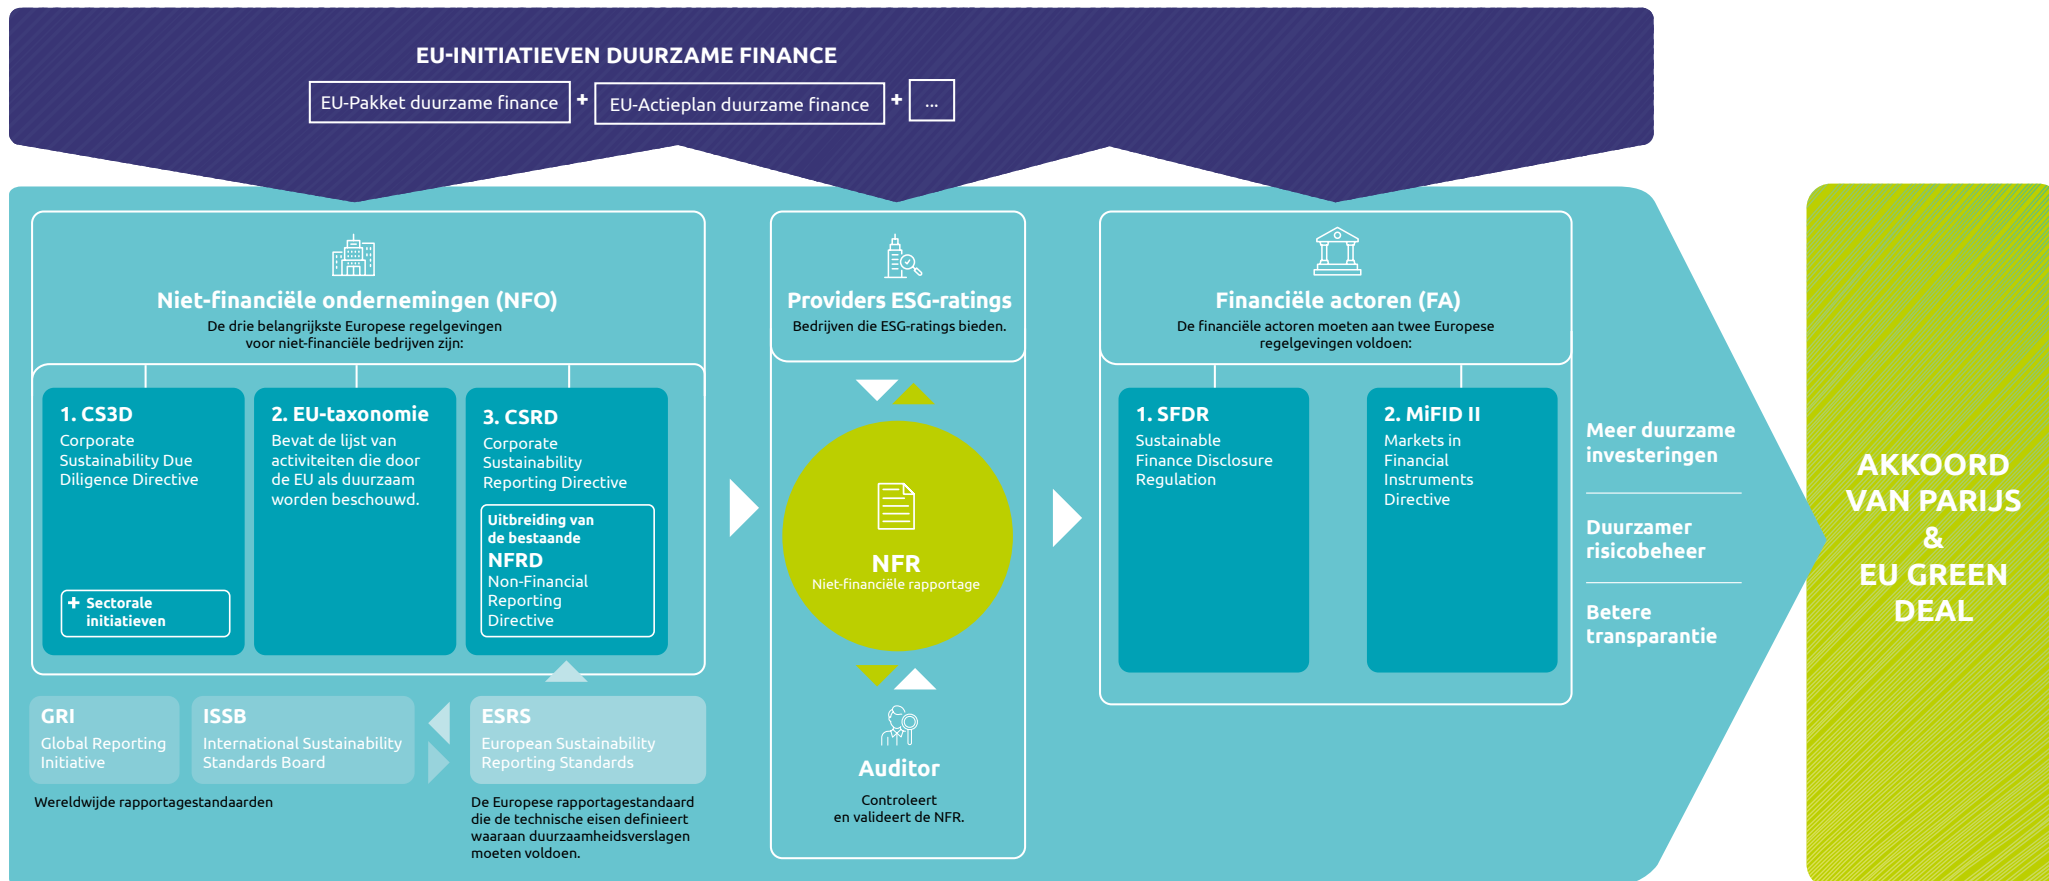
EU-INITIATIEVEN DUURZAME FINANCE

EU-Pakket duurzame finance + EU-Actieplan duurzame finance + ...

Niet-financiële ondernemingen (NFO)
De drie belangrijkste Europese regelgevingen voor niet-financiële bedrijven zijn:

1. CS3D
Corporate Sustainability Due Diligence Directive

+ Sectorale initiatieven

2. EU-taxonomie
Bevat de lijst van activiteiten die door de EU als duurzaam worden beschouwd.

3. CSRD
Corporate Sustainability Reporting Directive

Uitbreiding van de bestaande
NFRD
Non-Financial Reporting Directive

GRI
Global Reporting Initiative

ISSB
International Sustainability Standards Board

Wereldwijde rapportagestandaarden

ESRS
European Sustainability Reporting Standards

De Europese rapportagestandaard die de technische eisen definieert waaraan duurzaamheidsverslagen moeten voldoen.

Providers ESG-ratings
Bedrijven die ESG-ratings bieden.

NFR
Niet-financiële rapportage

Auditor
Controleert en valideert de NFR.

Financiële actoren (FA)
De financiële actoren moeten aan twee Europese regelgevingen voldoen:

1. SFDR
Sustainable Finance Disclosure Regulation

2. MiFID II
Markets in Financial Instruments Directive

Meer duurzame investeringen

Duurzamer risicobeheer

Betere transparantie

AKKOORD VAN PARIJS & EU GREEN DEAL